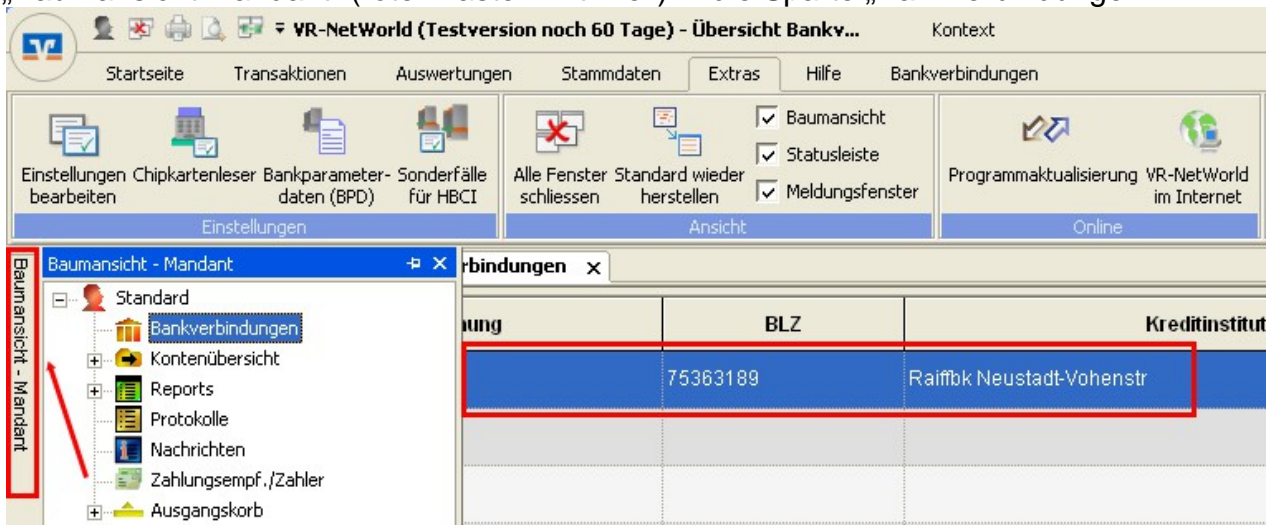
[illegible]

VR-NetWorld (Testversion noch 60 Tage) - Übersicht Bankv... Kontext

Startseite Transaktionen Auswertungen Stammdaten Extras Hilfe Bankverbindungen

Einstellungen bearbeiten Chipkartenleser Bankparameterdaten (BPD) Sonderfälle für HBCI
Einstellungen

Alle Fenster schliessen Standard wieder herstellen Baumansicht Statusleiste Meldungsfenster
Ansicht

Programmaktualisierung VR-NetWorld im Internet
Online

Baumansicht - Mandant

Baumansicht - Mandant

Standard
Bankverbindungen
Kontenübersicht
Reports
Protokolle
Nachrichten
Zahlungsempf./Zahler
Ausgangskorb

rbindungen ×

nung

| BLZ | Kreditinstitut |
|---|---|
| 75363189 | Raiffbk Neustadt-Vohenstr |